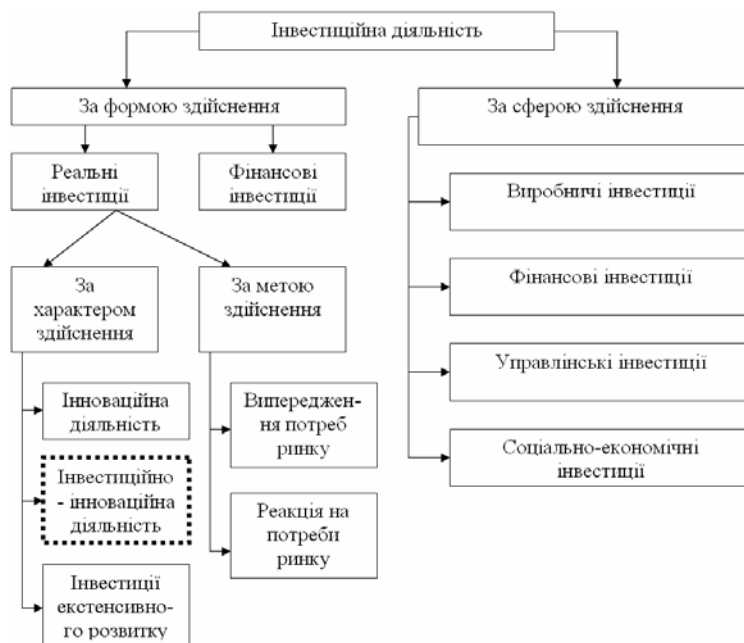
Інвестиційна діяльність

За формою здійснення

Реальні інвестиції

Фінансові інвестиції

За характером здійснення

За метою здійснення

Інноваційна діяльність

Інвестиційно - інноваційна діяльність

Інвестиції екстенсивного розвитку

Випередження потреб ринку

Реакція на потреби ринку

За сферою здійснення

Виробничі інвестиції

Фінансові інвестиції

Управлінські інвестиції

Соціально-економічні інвестиції